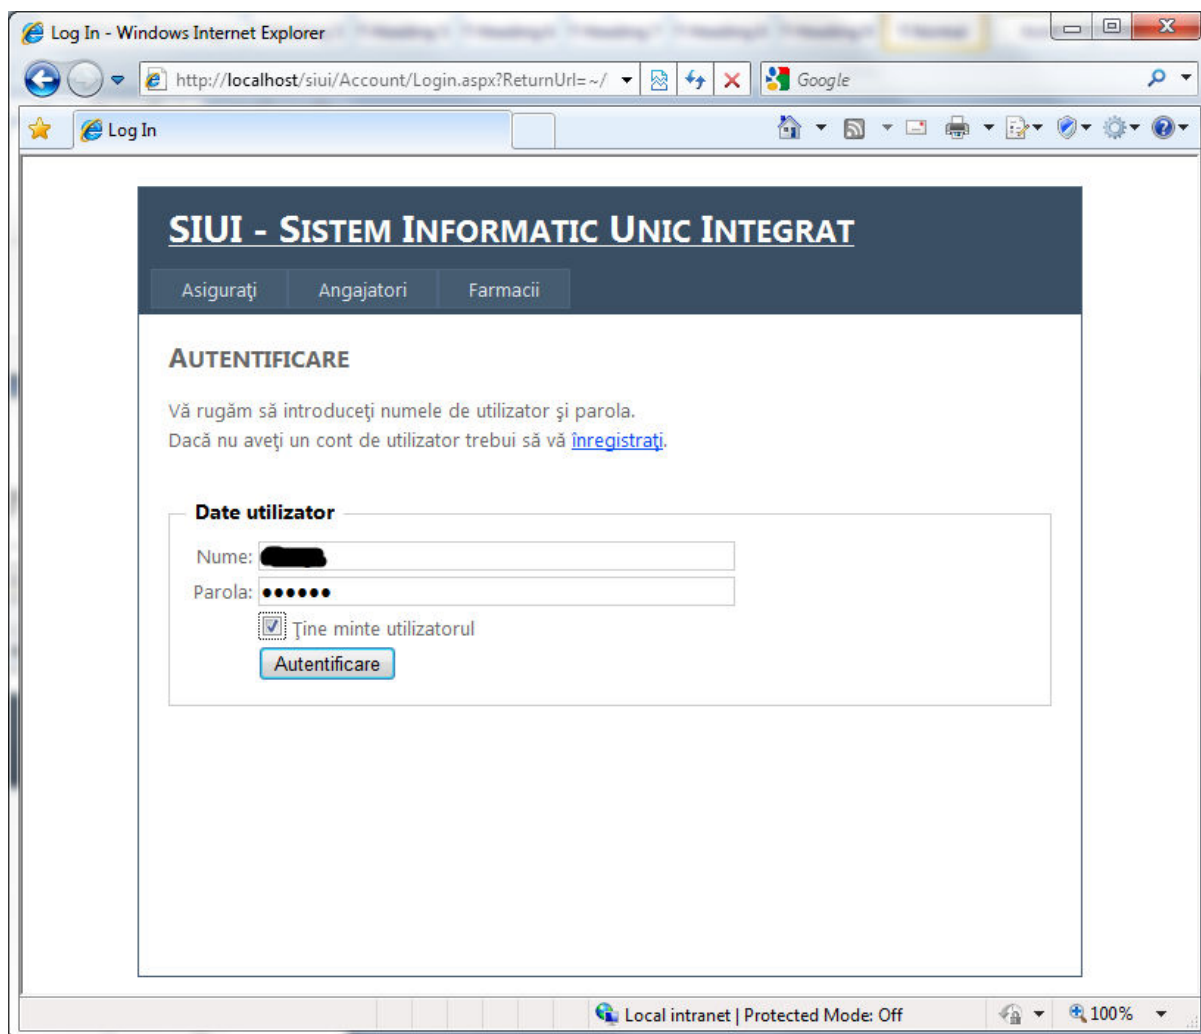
Log In - Windows Internet Explorer

http://localhost/siui/Account/Login.aspx?ReturnUrl=~/

Google

Log In

SIUI - SISTEM INFORMATIC UNIC INTEGRAT

Asiguraţi Angajatori Farmacii

AUTENTIFICARE

Vă rugăm să introduceţi numele de utilizator şi parola.
Dacă nu aveţi un cont de utilizator trebui să vă înregistraţi.

Date utilizator

Nume: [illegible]

Parola: ••••••

Ţine minte utilizatorul

Autentificare

Local intranet | Protected Mode: Off

100%